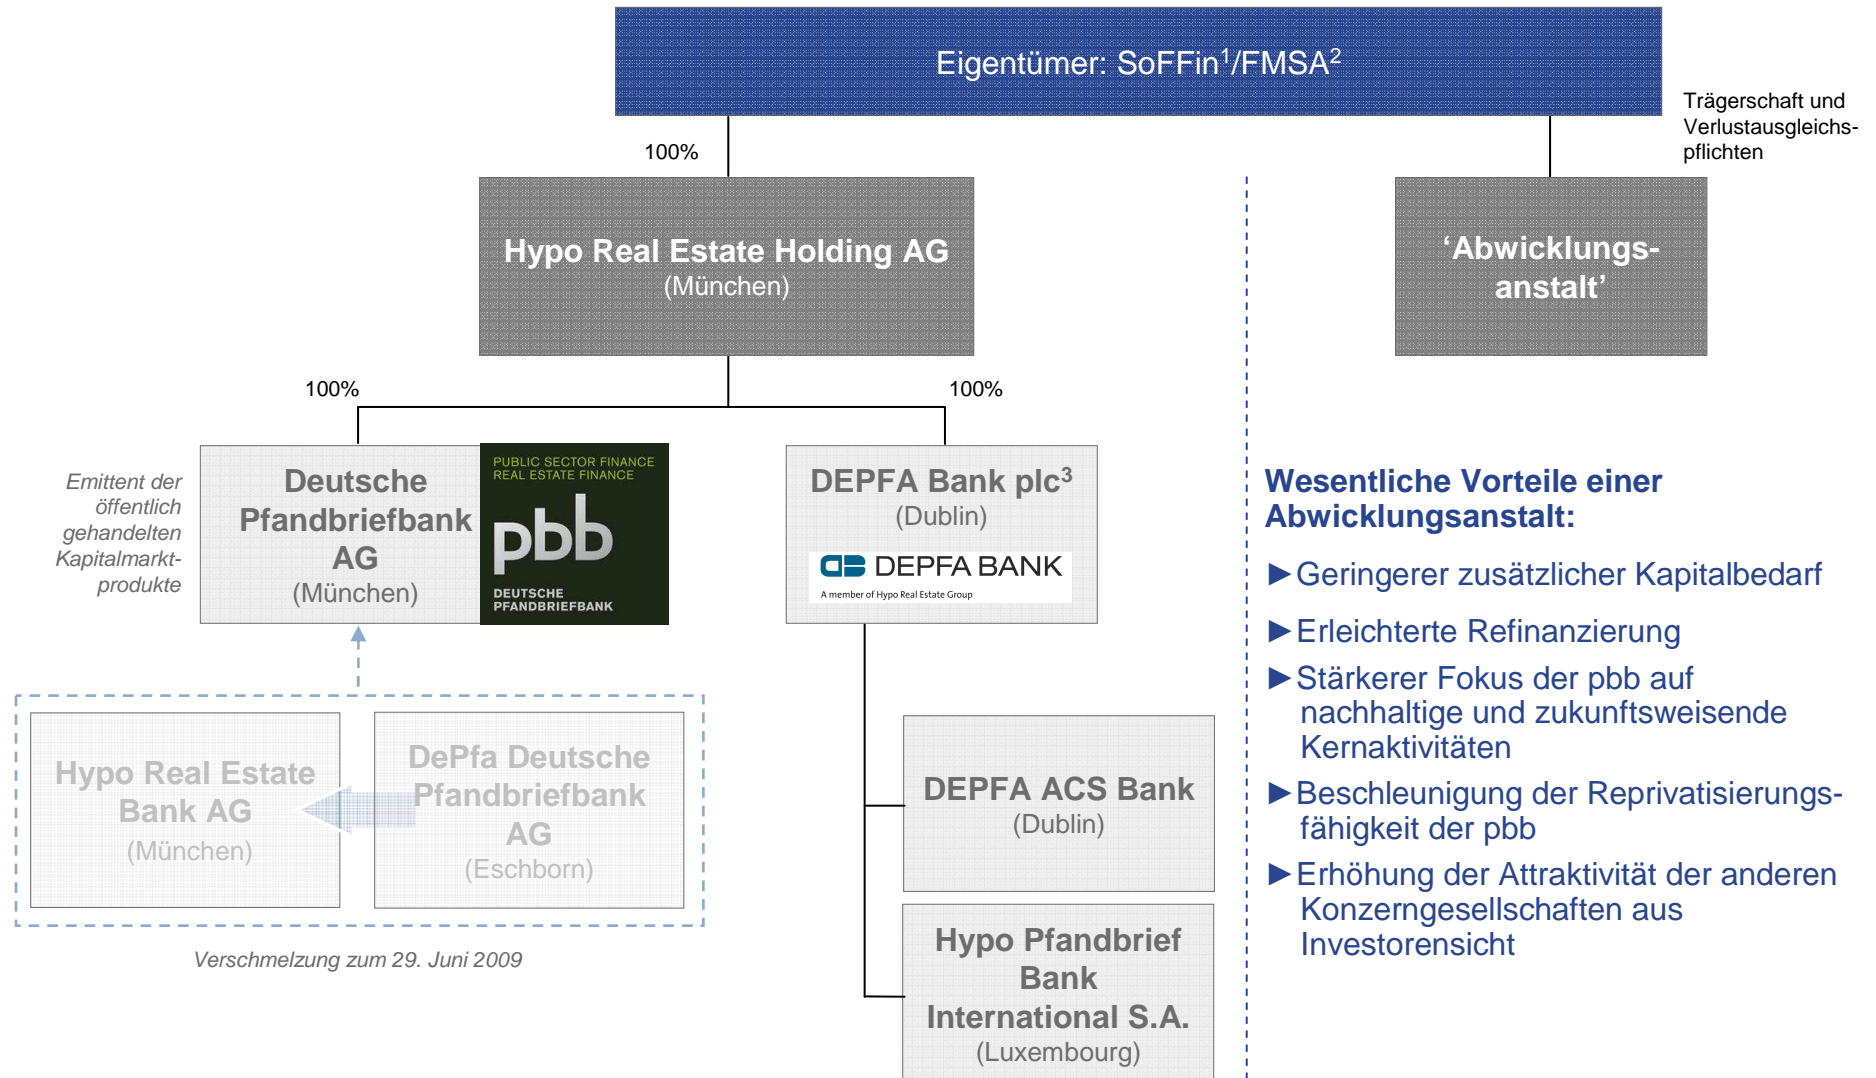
Eigentümer: SoFFin$^1$/FMSA$^2$

100%

Trägerschaft und Verlustausgleichspflichten

Hypo Real Estate Holding AG
(München)

'Abwicklungsanstalt'

100%

100%

Emittent der öffentlich gehandelten Kapitalmarktprodukte

Deutsche Pfandbriefbank AG
(München)

PUBLIC SECTOR FINANCE
REAL ESTATE FINANCE
pbb
DEUTSCHE PFANDBRIEFBANK

DEPFA Bank plc$^3$
(Dublin)

DEPFA BANK
A member of Hypo Real Estate Group

Wesentliche Vorteile einer Abwicklungsanstalt:

►Geringerer zusätzlicher Kapitalbedarf

►Erleichterte Refinanzierung

►Stärkerer Fokus der pbb auf nachhaltige und zukunftsweisende Kernaktivitäten

►Beschleunigung der Reprivatisierungsfähigkeit der pbb

►Erhöhung der Attraktivität der anderen Konzerngesellschaften aus Investorensicht

Hypo Real Estate Bank AG
(München)

DePfa Deutsche Pfandbriefbank AG
(Eschborn)

Verschmelzung zum 29. Juni 2009

DEPFA ACS Bank
(Dublin)

Hypo Pfandbrief Bank International S.A.
(Luxembourg)